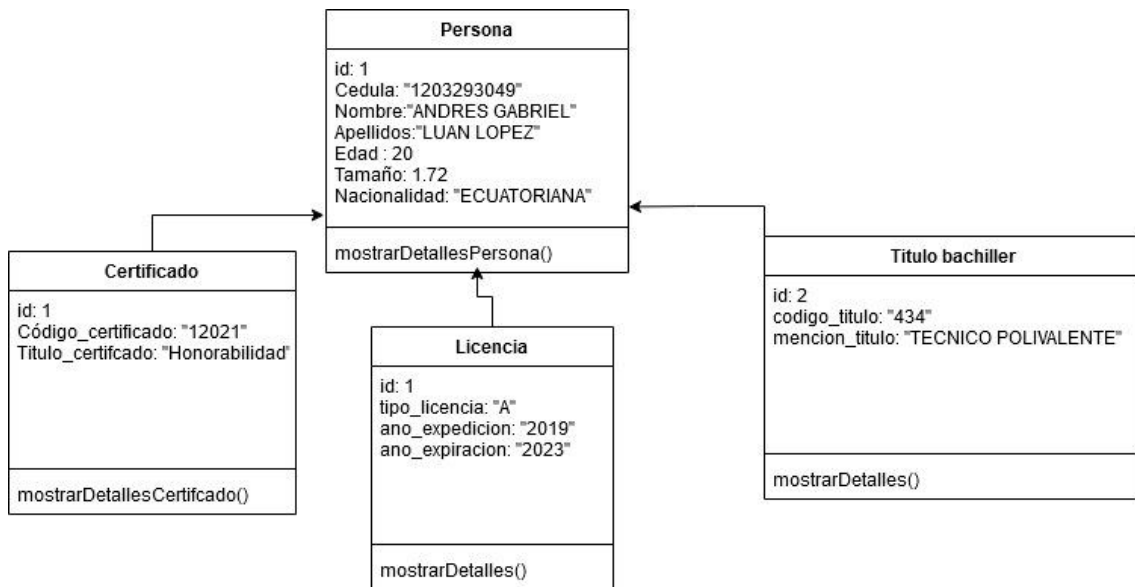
Persona

id: 1
Cedula: "1203293049"
Nombre:"ANDRES GABRIEL"
Apellidos:"LUAN LOPEZ"
Edad : 20
Tamaño: 1.72
Nacionalidad: "ECUATORIANA"

mostrarDetallesPersona()

Certificado

id: 1
Código_certificado: "12021"
Titulo_certifcado: "Honorabilidad"

mostrarDetallesCertifcado()

Licencia

id: 1
tipo_licencia: "A"
ano_expedicion: "2019"
ano_expiracion: "2023"

mostrarDetalles()

Titulo bachiller

id: 2
codigo_titulo: "434"
mencion_titulo: "TECNICO POLIVALENTE"

mostrarDetalles()